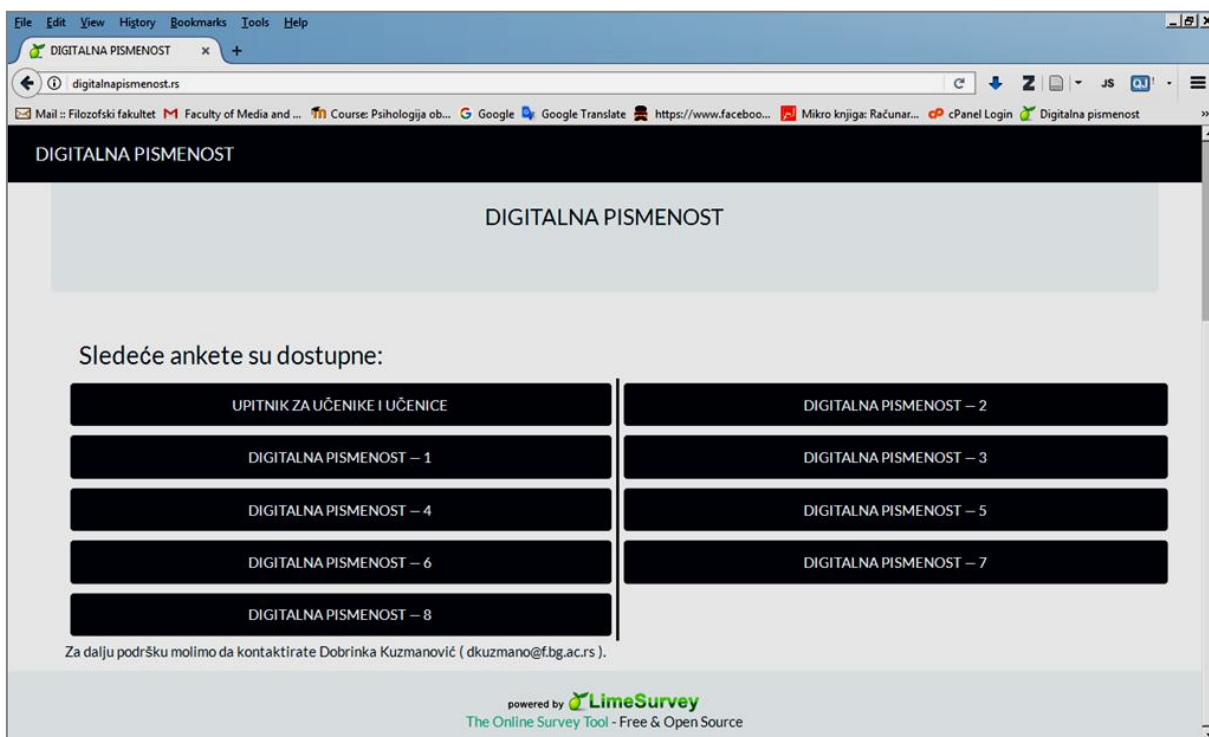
File Edit View History Bookmarks Tools Help

DIGITALNA PISMENOST ×

digitalnapismenost.rs

JS

Mail :: Filozofski fakultet Faculty of Media and ... Course: Psihologija ob... Google Google Translate https://www.faceboo... Mikro knjiga: Računar... cPanel Login Digitalna pismenost

DIGITALNA PISMENOST

DIGITALNA PISMENOST

Sledeće ankete su dostupne:

UPITNIK ZA UČENIKE I UČENICE

DIGITALNA PISMENOST – 2

DIGITALNA PISMENOST – 1

DIGITALNA PISMENOST – 3

DIGITALNA PISMENOST – 4

DIGITALNA PISMENOST – 5

DIGITALNA PISMENOST – 6

DIGITALNA PISMENOST – 7

DIGITALNA PISMENOST – 8

Za dalju podršku molimo da kontaktirate Dobrinka Kuzmanović ( dkuzmano@f.bg.ac.rs ).

powered by LimeSurvey
The Online Survey Tool - Free & Open Source